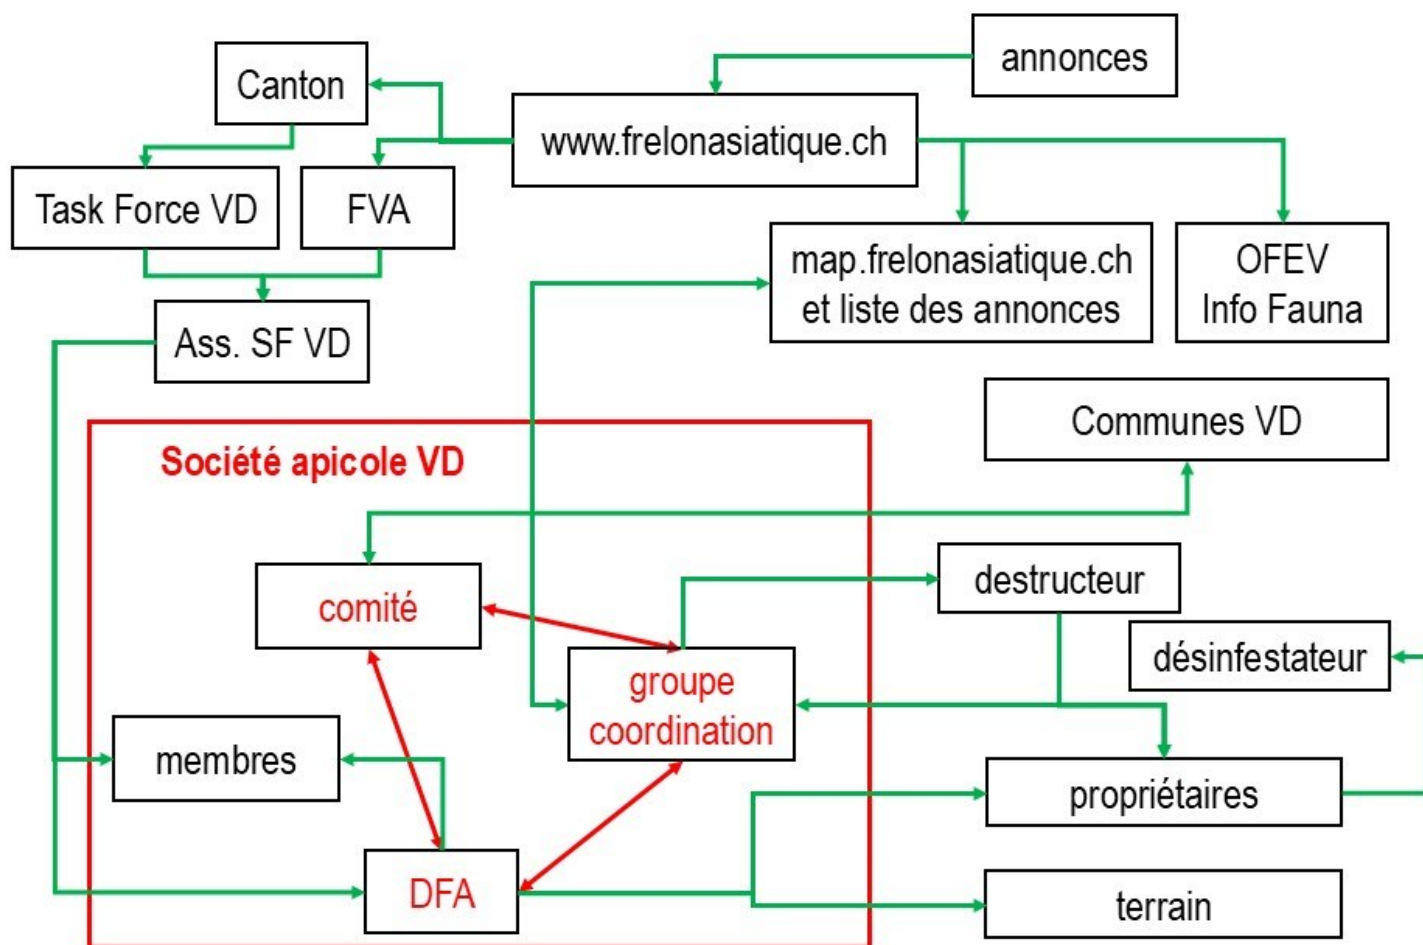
annonces

Canton

www.frelonasiatique.ch

Task Force VD

FVA

map.frelonasiatique.ch et liste des annonces

OFEV Info Fauna

Ass. SF VD

Communes VD

Société apicole VD

comité

destructeur

désinfestateur

groupe coordination

membres

propriétaires

DFA

terrain